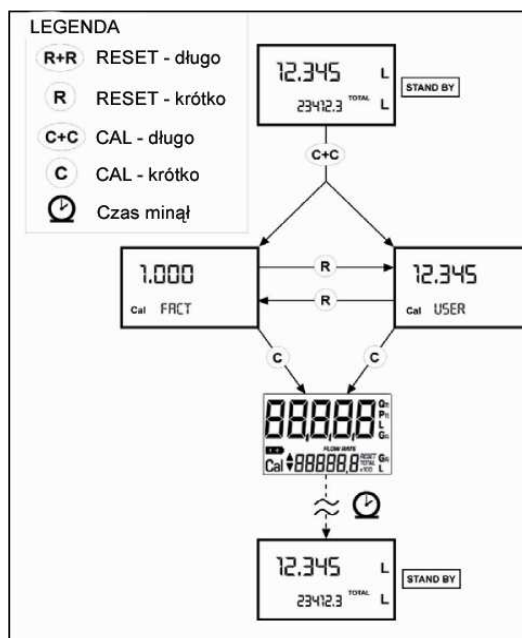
LEGENDA
R+R RESET - długo
R RESET - krótko
C+C CAL - długo
C CAL - krótko
Czas minął

12.345 L
23412.3 TOTAL L
STAND BY

C+C

1.000
Cal FACT

R
R

12.345
Cal USER

C
C

88888 Qt Pt L Gt
FLOW RATE
Cal 888888 RESET TOTAL x100 Gt L

12.345 L
23412.3 TOTAL L
STAND BY